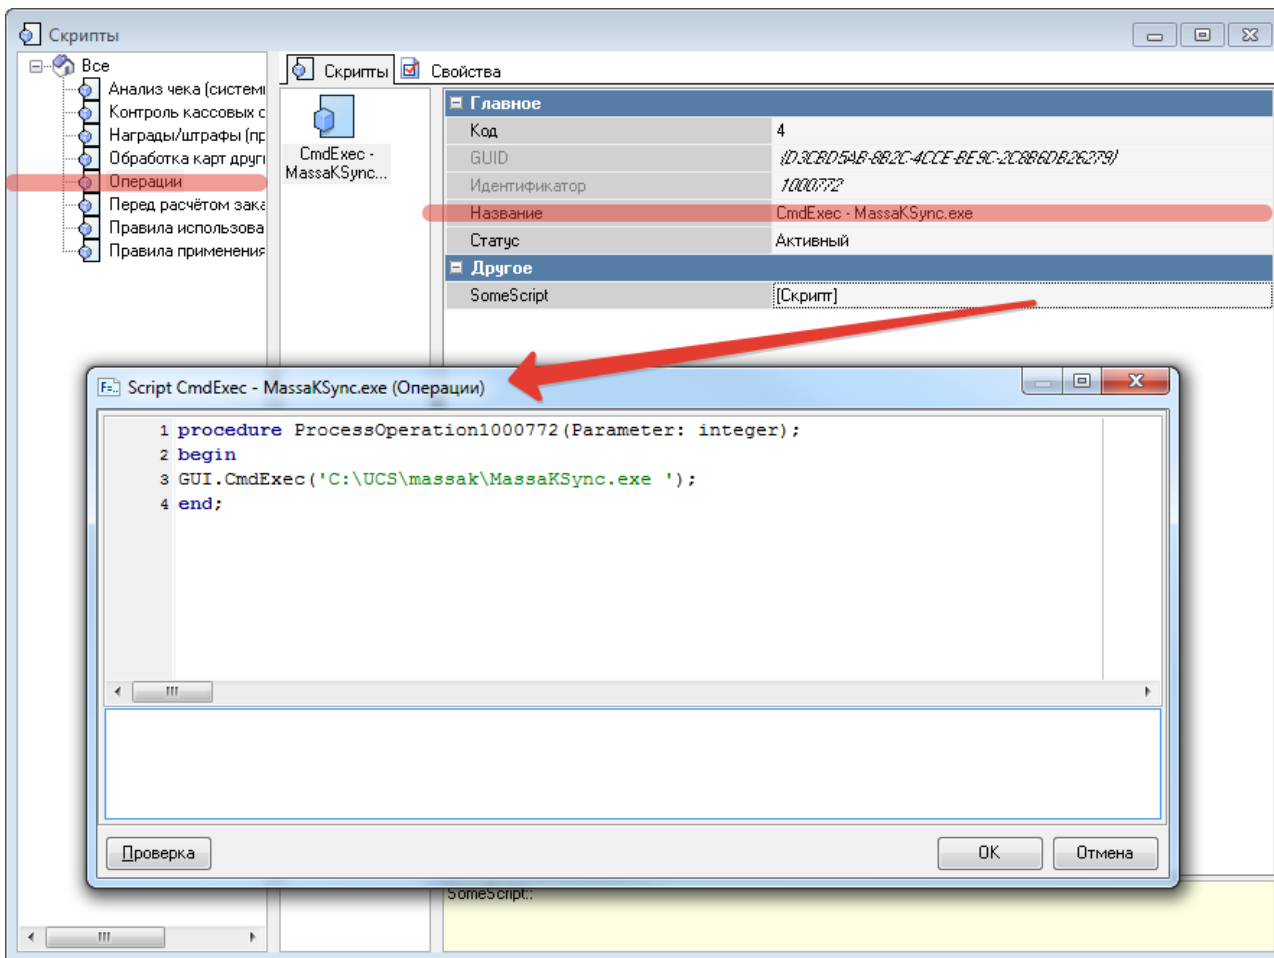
Скрипты

Все
Анализ чека (системн
Контроль кассовых с
Награды/штрафы (пр
Обработка карт други
Операции
Перед расчётом зака
Правила использова
Правила применения

Скрипты
Свойства

CmdExec - MassaKSync...

Главное

| Код | 4 |
|---|---|
| GUID | {D3CBD5AB-8B2C-4CCE-BE9C-2C8B6DB26279} |
| Идентификатор | 1000772 |
| Название | CmdExec - MassaKSync.exe |
| Статус | Активный |

Другое

| SomeScript | [Скрипт] |
|---|---|

Script CmdExec - MassaKSync.exe (Операции)

1 procedure ProcessOperation1000772(Parameter: integer);
2 begin
3 GUI.CmdExec('C:\UCS\massak\MassaKSync.exe ');
4 end;

Проверка
OK
Отмена

SomeScript::